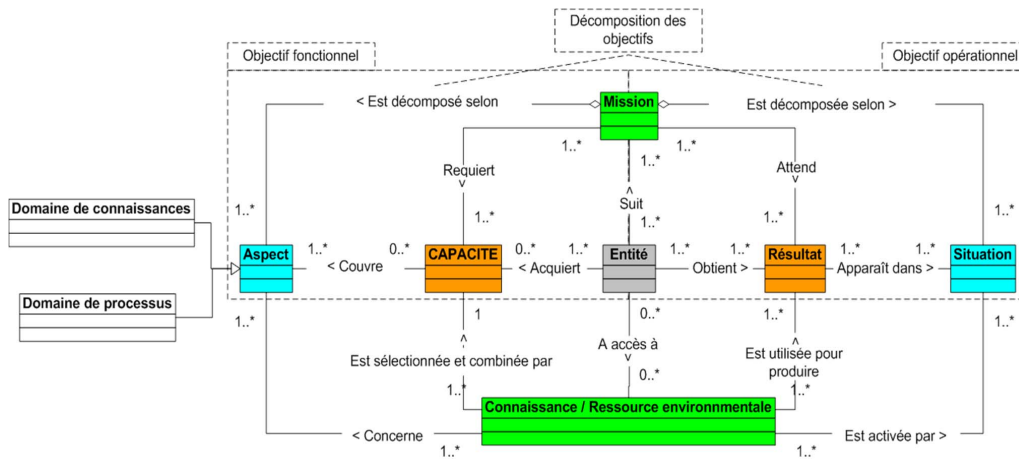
Décomposition des objectifs

Objectif fonctionnel

Objectif opérationnel

Mission

< Est décomposé selon

Est décomposée selon >

1..*

1..*

1..*

Requiert
v

Attend
v

^
Suit

Domaine de connaissances

1..*

1..*

1..*

1..*

Aspect

1..*

< Couvre

0..*

CAPACITE

0..*

< Acquiert

1..*

Entité

1..*

Obtient >

1..*

Résultat

1..*

Apparaît dans >

1..*

Situation

Domaine de processus

1..*

^
1

0..*

1..*

^

1..*

Est sélectionnée et combinée par

A accès à
v

Est utilisée pour produire

1..*

0..*

1..*

Connaissance / Ressource environnementale

< Concerne

Est activée par >

1..*

1..*